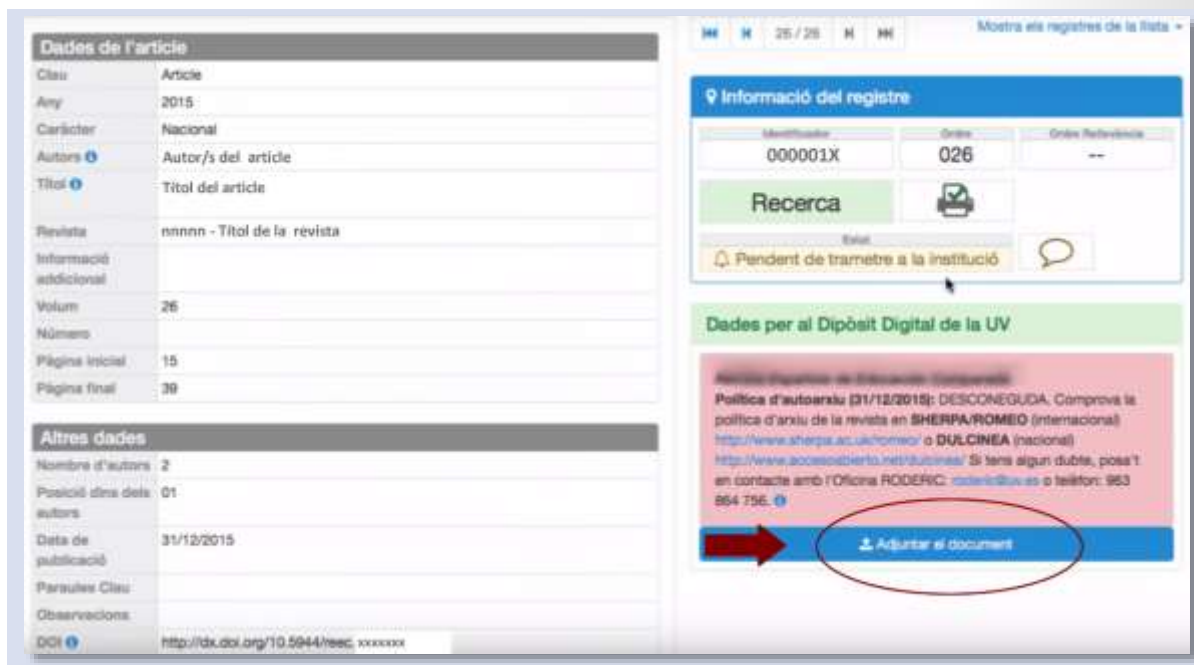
Dades de l'article

| | |
|---|---|
| Clau | Article |
| Any | 2015 |
| Caràcter | Nacional |
| Autors | Autor/s del article |
| Títol | Títol del article |
| Revista | nnnnn - Títol de la revista |
| Informació addicional | |
| Volum | 26 |
| Número | |
| Pàgina inicial | 15 |
| Pàgina final | 39 |

Altres dades

| | |
|---|---|
| Nombre d'autors | 2 |
| Posició dins dels autors | 01 |
| Data de publicació | 31/12/2015 |
| Paraules Clau | |
| Observacions | |
| DOI | http://dx.doi.org/10.5944/reec.xxxxxxx |

26 / 26

Mostra els registres de la llista

Informació del registre

| Identificador | Ordre | Ordre Rellevància |
|---|---|---|
| 000001X | 026 | -- |

Recerca

Estat
Pendent de trametre a la institució

Dades per al Dipòsit Digital de la UV

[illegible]
Política d'autoarxiu (31/12/2015): DESCONEGUDA. Comprova la política d'arxiu de la revista en SHERPA/ROMEO (internacional) http://www.sherpa.ac.uk/romeo/ o DULCINEA (nacional) http://www.accesoabierto.net/dulcinea/ Si tens algun dubte, posa't en contacte amb l'Oficina RODERIC: roderic@uv.es o telèfon: 963 864 756.

Adjuntar el document